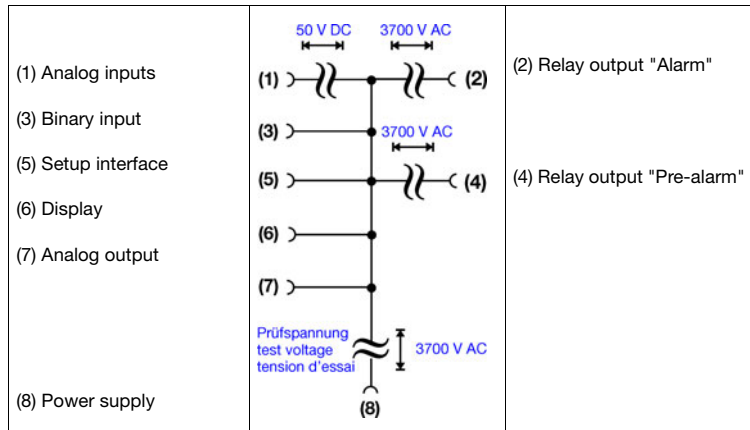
| (1) Analog inputs<br>(3) Binary input<br>(5) Setup interface<br>(6) Display<br>(7) Analog output<br>(8) Power supply | 50 V DC 3700 V AC<br>(1) (2)<br>(3) 3700 V AC<br>(5) (4)<br>(6)<br>(7)<br>Prüfspannung test voltage tension d'essai 3700 V AC<br>(8) | (2) Relay output "Alarm"<br>(4) Relay output "Pre-alarm" |
|---|---|---|